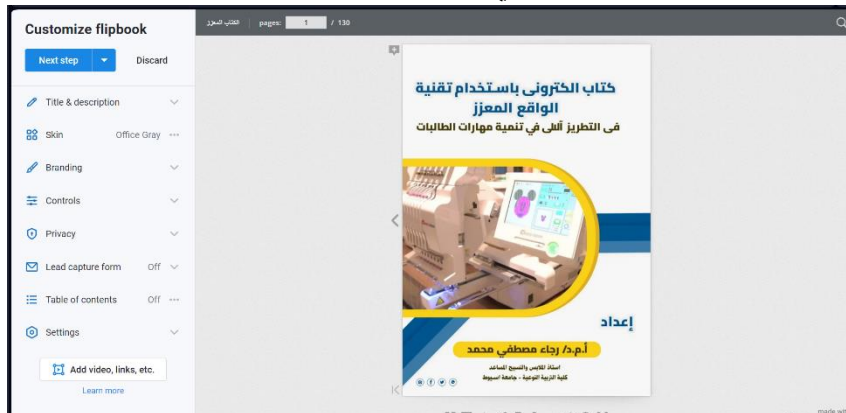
Customize flipbook

Next step

Discard

Title & description

Skin Office Gray

Branding

Controls

Privacy

Lead capture form Off

Table of contents Off

Settings

Add video, links, etc.

Learn more

الكتاب المعزز pages: 1 / 130

كتاب الكترونى باستخدام تقنية الواقع المعزز

فى التطريز آلى في تنمية مهارات الطالبات

إعداد

أ.م.د/ رجاء مصطفى محمد

استاذ الملابس والنسيج المساعد

كلية التربية النوعية - جامعة اسيوط

made with